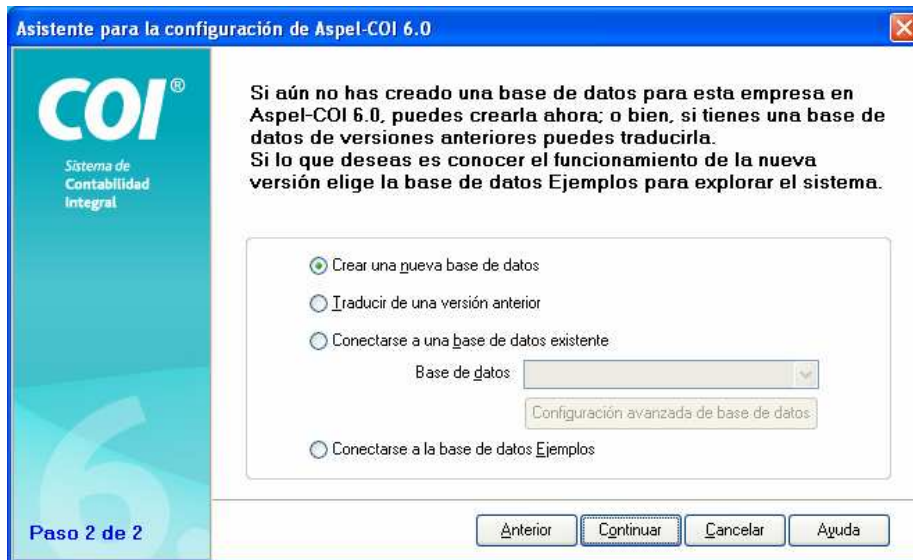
Asistente para la configuración de Aspel-COI 6.0

COI®
Sistema de
Contabilidad
Integral

Si aún no has creado una base de datos para esta empresa en Aspel-COI 6.0, puedes crearla ahora; o bien, si tienes una base de datos de versiones anteriores puedes traducirla.
Si lo que deseas es conocer el funcionamiento de la nueva versión elige la base de datos Ejemplos para explorar el sistema.

Crear una nueva base de datos

Traducir de una versión anterior

Conectarse a una base de datos existente

Base de datos

Configuración avanzada de base de datos

Conectarse a la base de datos Ejemplos

Paso 2 de 2

Anterior Continuar Cancelar Ayuda